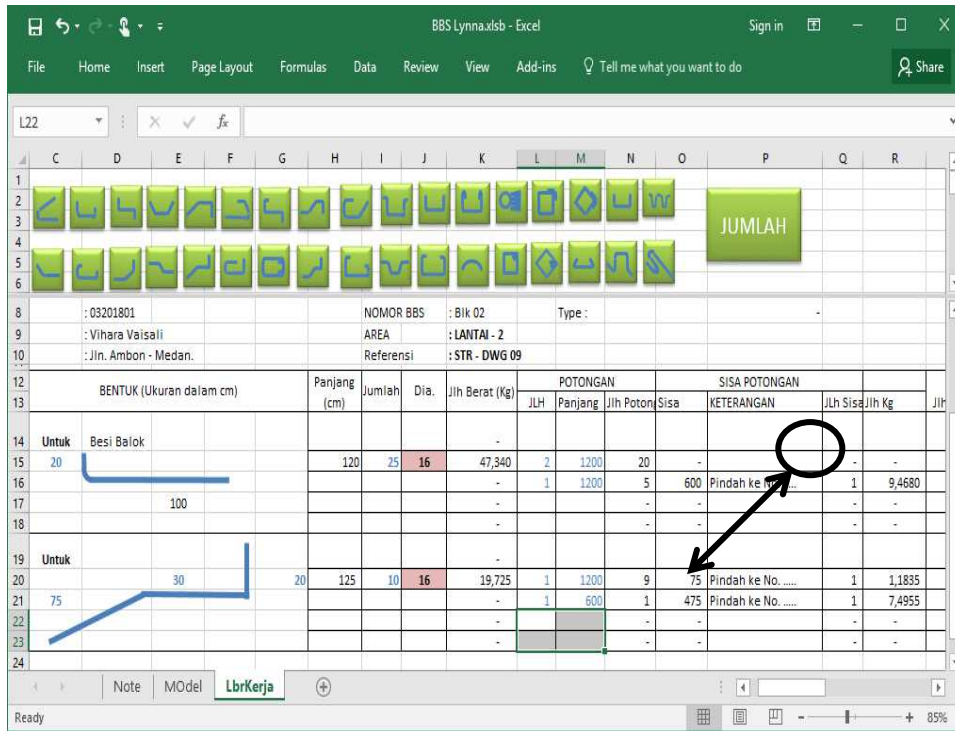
BBS Lynna.xlsb - Excel
Sign in
File Home Insert Page Layout Formulas Data Review View Add-ins Tell me what you want to do
Share
L22
$f_x$

| | C | D | E | F | G | H | I | J | K | L | M | N | O | P | Q | R |
|---|---|---|---|---|---|---|---|---|---|---|---|---|---|---|---|---|
| 8 | | : 03201801 | | | | | NOMOR BBS | | : Blk 02 | | Type : | | | - | | |
| 9 | | : Vihara Vaisali | | | | | AREA | | : LANTAI - 2 | | | | | | | |
| 10 | | : Jln. Ambon - Medan. | | | | | Referensi | | : STR - DWG 09 | | | | | | | |
| 12 | BENTUK (Ukuran dalam cm) | | | | | Panjang (cm) | Jumlah | Dia. | Jlh Berat (Kg) | POTONGAN | | | SISA POTONGAN | | | |
| 13 | | | | | | | | | | JLH | Panjang | Jlh Poton | Sisa | KETERANGAN | Jlh Sisa | Jlh Kg |
| 14 | Untuk | Besi Balok | | | | | | | - | | | | | | | |
| 15 | 20 | | | | | 120 | 25 | 16 | 47,340 | 2 | 1200 | 20 | - | | - | - |
| 16 | | | | | | | | | - | 1 | 1200 | 5 | 600 | Pindah ke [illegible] | 1 | 9,4680 |
| 17 | | | 100 | | | | | | - | | | - | - | | - | - |
| 18 | | | | | | | | | - | | | - | - | | - | - |
| 19 | Untuk | | | | | | | | - | | | | | | | |
| 20 | | | 30 | | 20 | 125 | 10 | 16 | 19,725 | 1 | 1200 | 9 | 75 | Pindah ke No. ..... | 1 | 1,1835 |
| 21 | 75 | | | | | | | | - | 1 | 600 | 1 | 475 | Pindah ke No. ..... | 1 | 7,4955 |
| 22 | | | | | | | | | - | | | - | - | | - | - |
| 23 | | | | | | | | | - | | | - | - | | - | - |

JUMLAH
Jlh
Note MOdel LbrKerja
Ready
85%